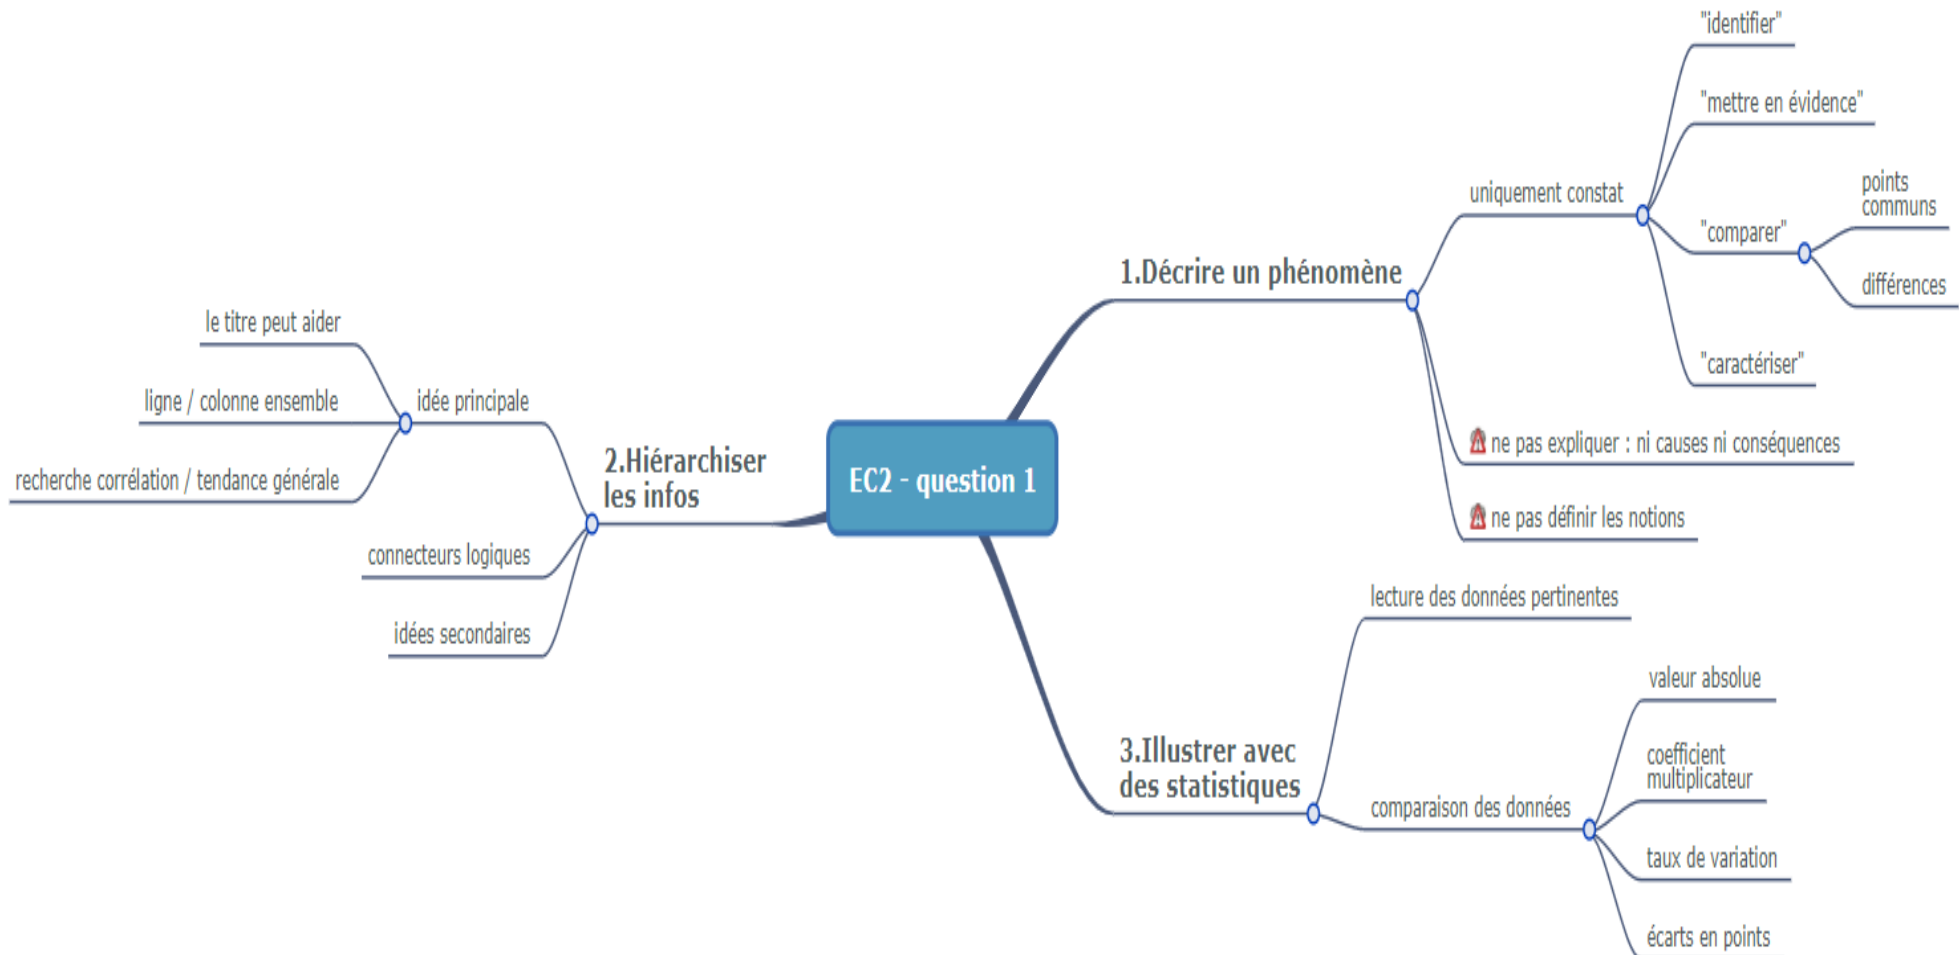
EC2 - question 1

1.Décrire un phénomène

uniquement constat

"identifier"

"mettre en évidence"

"comparer"

points communs

différences

"caractériser"

ne pas expliquer : ni causes ni conséquences

ne pas définir les notions

2.Hiérarchiser les infos

idée principale

le titre peut aider

ligne / colonne ensemble

recherche corrélation / tendance générale

connecteurs logiques

idées secondaires

3.Illustrer avec des statistiques

lecture des données pertinentes

comparaison des données

valeur absolue

coefficient multiplicateur

taux de variation

écarts en points